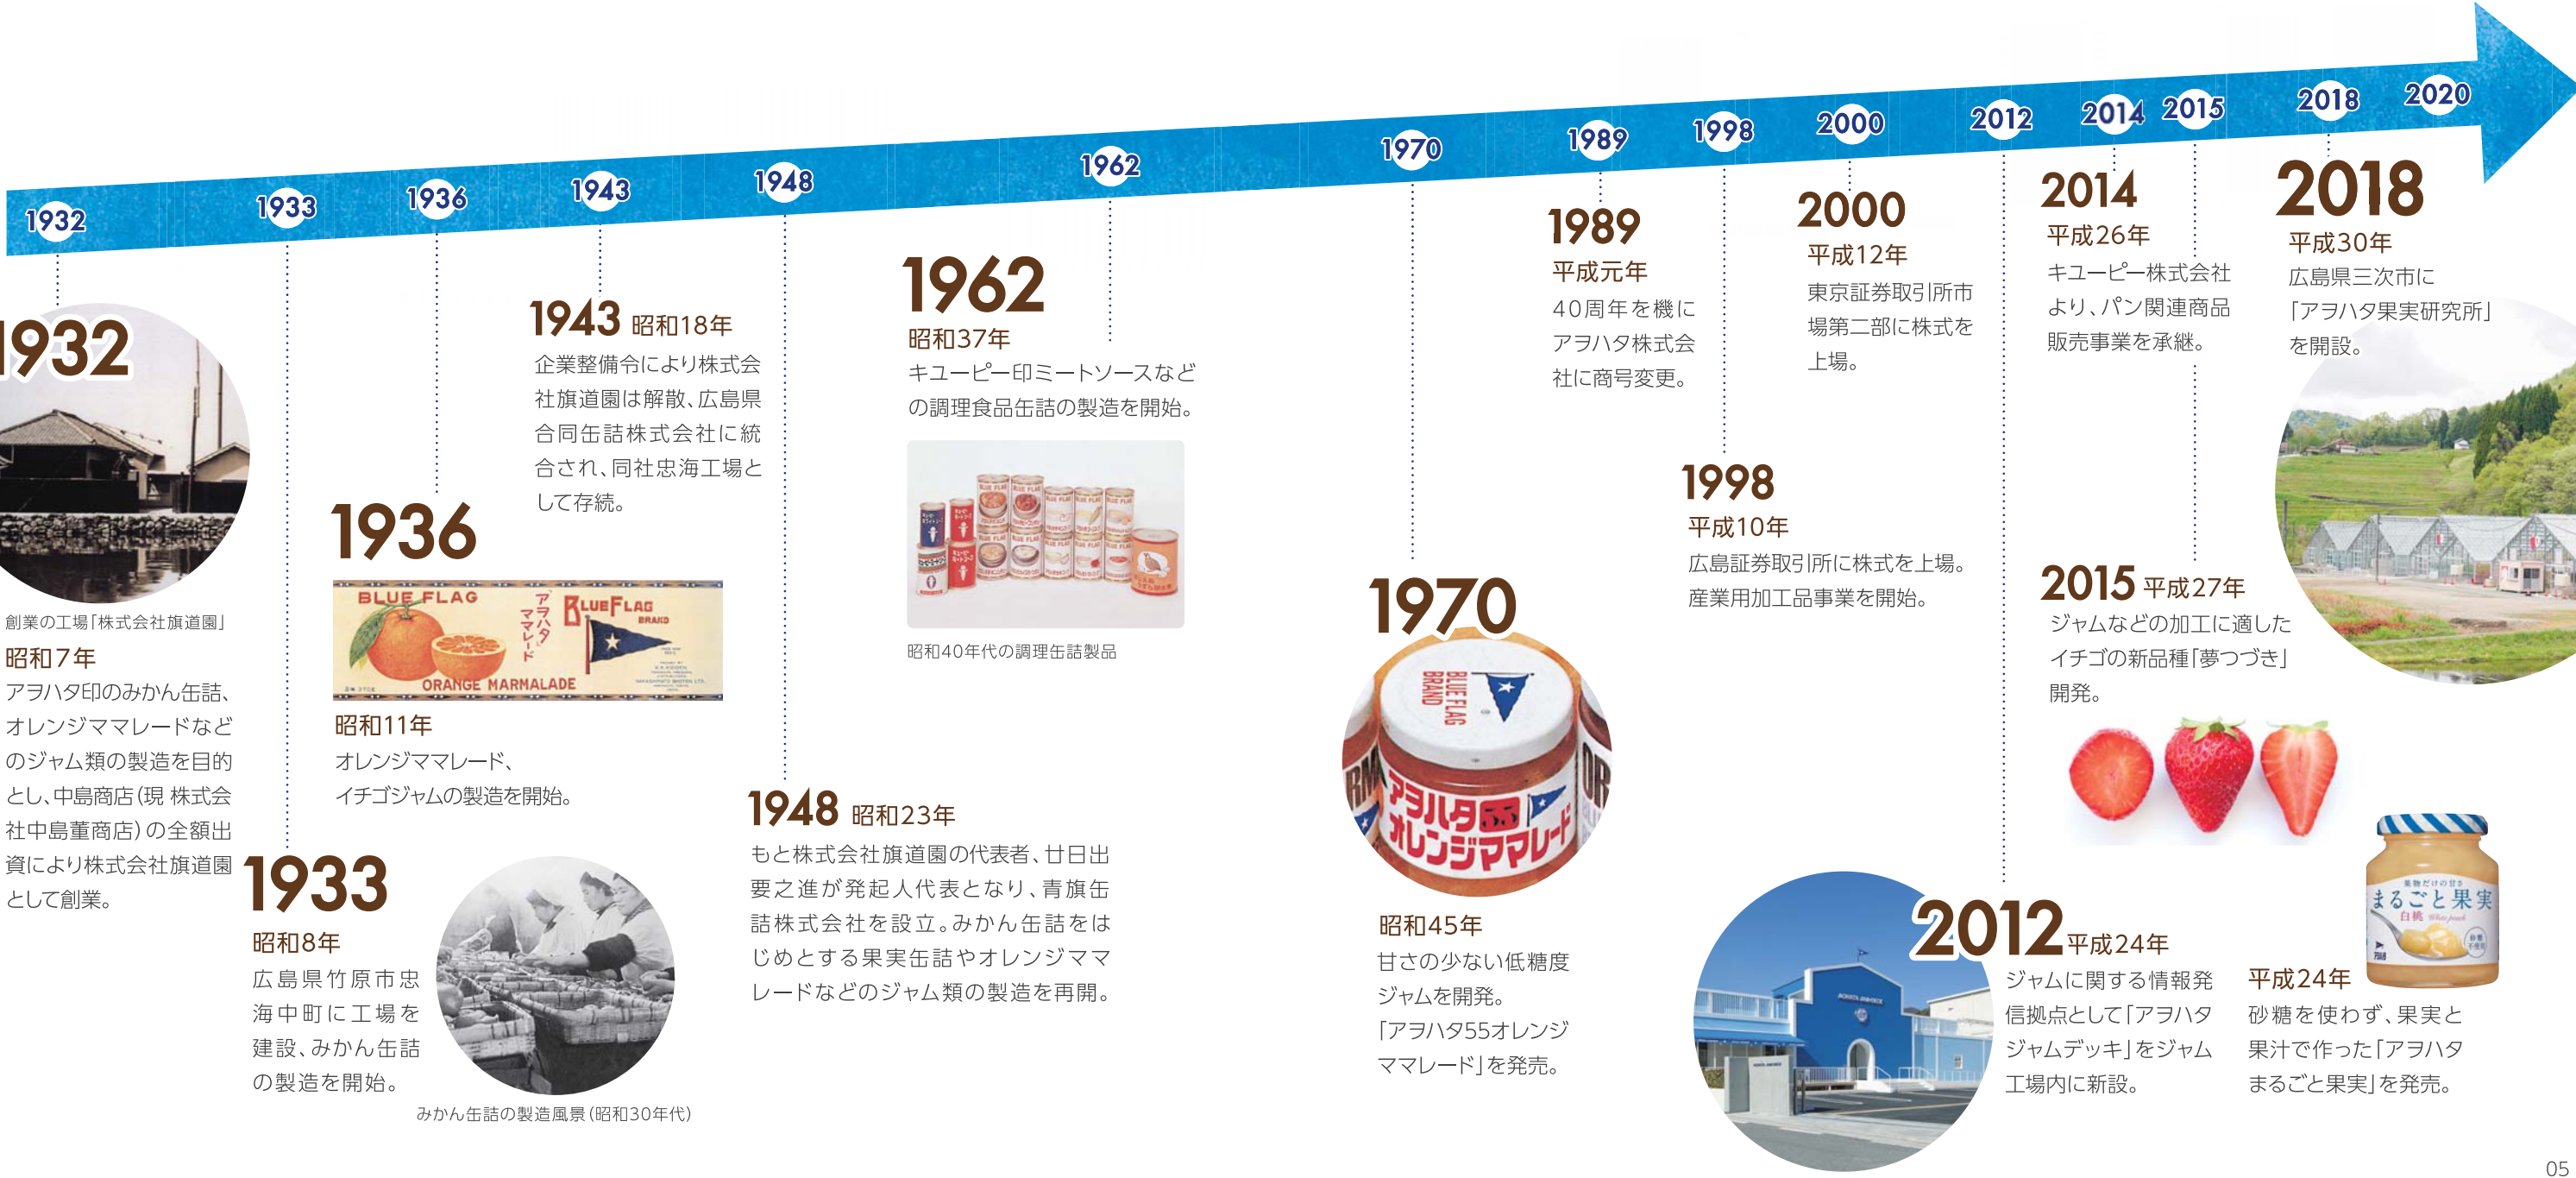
1932 1933 1936 1943 1948 1962 1970 1989 1998 2000 2012 2014 2015 2018 2020

1932

創業の工場「株式会社旗道園」

昭和7年
アヲハタ印のみかん缶詰、オレンジママレードなどのジャム類の製造を目的とし、中島商店(現 株式会社中島董商店)の全額出資により株式会社旗道園として創業。

1933
昭和8年
広島県竹原市忠海中町に工場を建設、みかん缶詰の製造を開始。

みかん缶詰の製造風景(昭和30年代)

1936

BLUE FLAG ORANGE MARMALADE アヲハタママレード BLUE FLAG BRAND

昭和11年
オレンジママレード、イチゴジャムの製造を開始。

1943 昭和18年
企業整備令により株式会社旗道園は解散、広島県合同缶詰株式会社に統合され、同社忠海工場として存続。

1948 昭和23年
もと株式会社旗道園の代表者、廿日出要之進が発起人代表となり、青旗缶詰株式会社を設立。みかん缶詰をはじめとする果実缶詰やオレンジママレードなどのジャム類の製造を再開。

1962
昭和37年
キユーピー印ミートソースなどの調理食品缶詰の製造を開始。

昭和40年代の調理缶詰製品

1970

BLUE FLAG BRAND アヲハタ55 オレンジママレード

昭和45年
甘さの少ない低糖度ジャムを開発。
「アヲハタ55オレンジママレード」を発売。

1989
平成元年
40周年を機にアヲハタ株式会社に商号変更。

1998
平成10年
広島証券取引所に株式を上場。
産業用加工品事業を開始。

2000
平成12年
東京証券取引所市場第二部に株式を上場。

2012 平成24年
ジャムに関する情報発信拠点として「アヲハタジャムデッキ」をジャム工場内に新設。

2014
平成26年
キユーピー株式会社より、パン関連商品販売事業を承継。

2015 平成27年
ジャムなどの加工に適したイチゴの新品種「夢つづき」開発。

まるごと果実 白桃

平成24年
砂糖を使わず、果実と果汁で作った「アヲハタまるごと果実」を発売。

2018
平成30年
広島県三次市に「アヲハタ果実研究所」を開設。

05